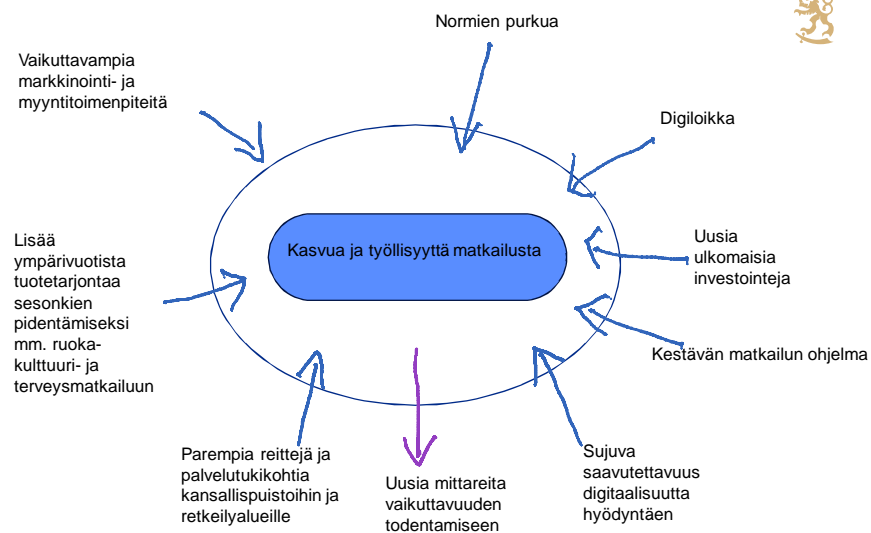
Normien purkua

Vaikuttavampia markkinointi- ja myyntitoimenpiteitä

Digiloikka

Kasvua ja työllisyyttä matkailusta

Lisää ympärivuotista tuotetarjontaa sesonkien pidentämiseksi mm. ruokakulttuuri- ja terveysmatkailuun

Uusia ulkomaisia investointeja

Kestävän matkailun ohjelma

Parempia reittejä ja palvelutukikohtia kansallispuistoihin ja retkeilyalueille

Uusia mittareita vaikuttavuuden todentamiseen

Sujuva saavutettavuus digitaalisuutta hyödyntäen